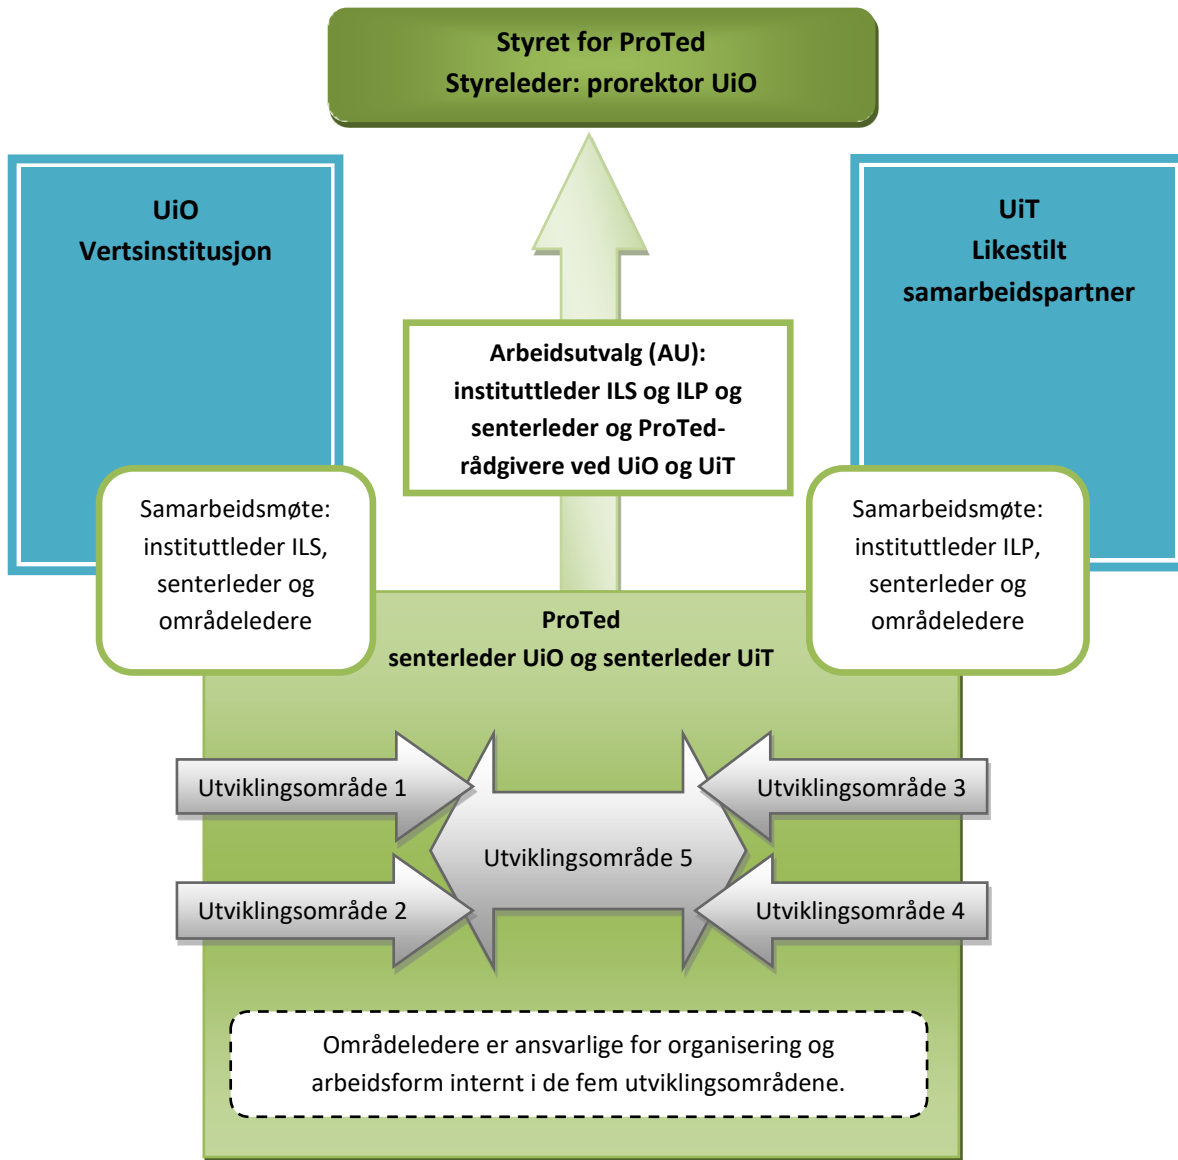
Styret for ProTed
Styreleder: prorektor UiO

UiO
Vertsinstitusjon

UiT
Likestilt
samarbeidspartner

Arbeidsutvalg (AU): instituttleder ILS og ILP og senterleder og ProTed-rådgivere ved UiO og UiT

Samarbeidsmøte: instituttleder ILS, senterleder og områdeledere

Samarbeidsmøte: instituttleder ILP, senterleder og områdeledere

ProTed
senterleder UiO og senterleder UiT

Utviklingsområde 1

Utviklingsområde 3

Utviklingsområde 5

Utviklingsområde 2

Utviklingsområde 4

Områdeledere er ansvarlige for organisering og arbeidsform internt i de fem utviklingsområdene.